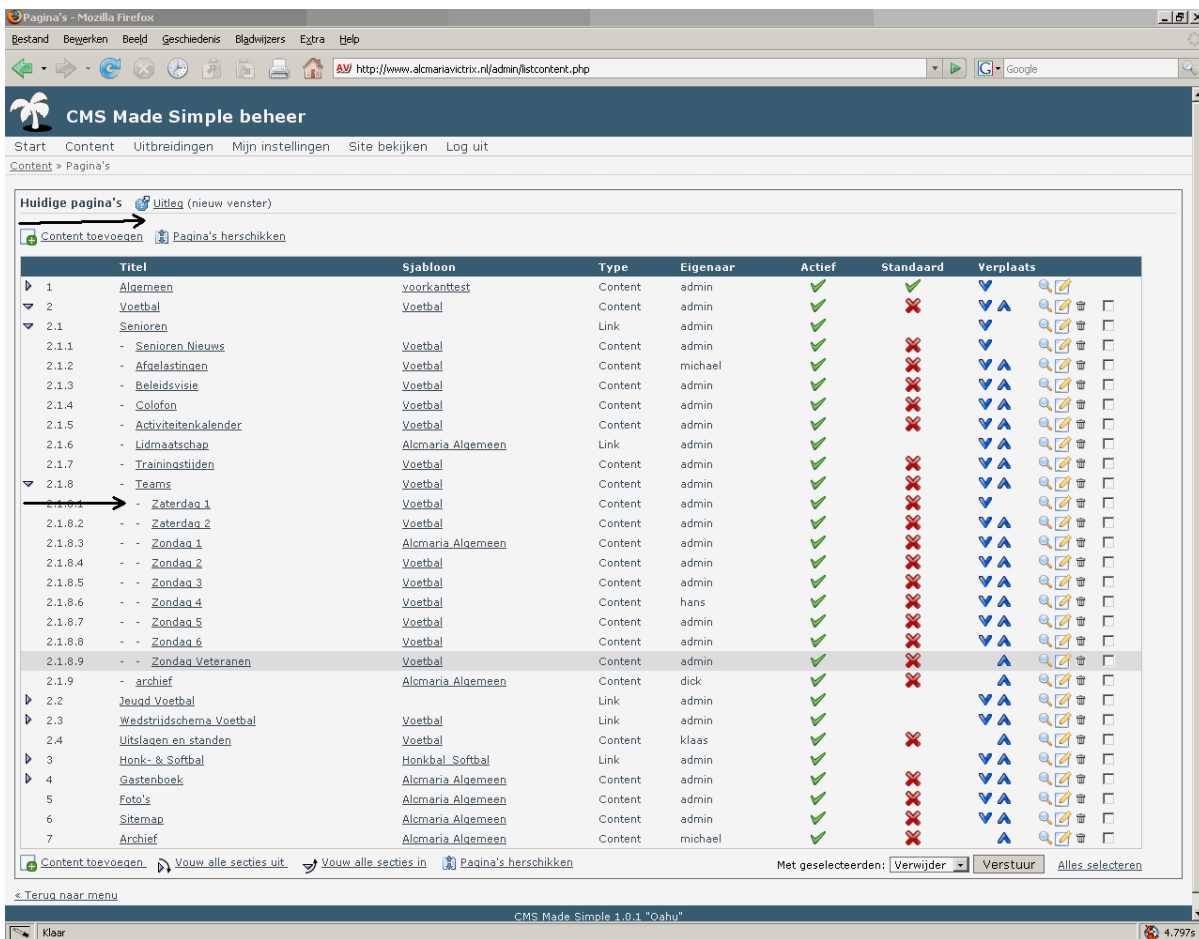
Pagina's - Mozilla Firefox

Bestand Bewerken Beeld Geschiedenis Bladwijzers Extra Help

http://www.alcmariavictrix.nl/admin/listcontent.php

Google

CMS Made Simple beheer

Start Content Uitbreidingen Mijn instellingen Site bekijken Log uit

Content » Pagina's

Huidige pagina's Uitleg (nieuw venster)

Content toevoegen Pagina's herschikken

| | Titel | Sjabloon | Type | Eigenaar | Actief | Standaard | Verplaats |
|---|---|---|---|---|---|---|---|
| 1 | Algemeen | voorkanttest | Content | admin | | | |
| 2 | Voetbal | Voetbal | Content | admin | | | |
| 2.1 | Senioren | | Link | admin | | | |
| 2.1.1 | - Senioren Nieuws | Voetbal | Content | admin | | | |
| 2.1.2 | - Afgelastingen | Voetbal | Content | michael | | | |
| 2.1.3 | - Beleidsvisie | Voetbal | Content | admin | | | |
| 2.1.4 | - Colofon | Voetbal | Content | admin | | | |
| 2.1.5 | - Activiteitenkalender | Voetbal | Content | admin | | | |
| 2.1.6 | - Lidmaatschap | Alcmaria Algemeen | Link | admin | | | |
| 2.1.7 | - Trainingstijden | Voetbal | Content | admin | | | |
| 2.1.8 | - Teams | Voetbal | Content | admin | | | |
| 2.1.8.1 | - - Zaterdag 1 | Voetbal | Content | admin | | | |
| 2.1.8.2 | - - Zaterdag 2 | Voetbal | Content | admin | | | |
| 2.1.8.3 | - - Zondag 1 | Alcmaria Algemeen | Content | admin | | | |
| 2.1.8.4 | - - Zondag 2 | Voetbal | Content | admin | | | |
| 2.1.8.5 | - - Zondag 3 | Voetbal | Content | admin | | | |
| 2.1.8.6 | - - Zondag 4 | Voetbal | Content | hans | | | |
| 2.1.8.7 | - - Zondag 5 | Voetbal | Content | admin | | | |
| 2.1.8.8 | - - Zondag 6 | Voetbal | Content | admin | | | |
| 2.1.8.9 | - - Zondag Veteranen | Voetbal | Content | admin | | | |
| 2.1.9 | - archief | Alcmaria Algemeen | Content | dick | | | |
| 2.2 | Jeugd Voetbal | | Link | admin | | | |
| 2.3 | Wedstrijdschema Voetbal | Voetbal | Link | admin | | | |
| 2.4 | Uitslagen en standen | Voetbal | Content | klaas | | | |
| 3 | Honk- & Softbal | Honkbal_Softbal | Link | admin | | | |
| 4 | Gastenboek | Alcmaria Algemeen | Content | admin | | | |
| 5 | Foto's | Alcmaria Algemeen | Content | admin | | | |
| 6 | Sitemap | Alcmaria Algemeen | Content | admin | | | |
| 7 | Archief | Alcmaria Algemeen | Content | michael | | | |

Content toevoegen Vouw alle secties uit Vouw alle secties in Pagina's herschikken Met geselecteerden: Verwijder Verstuur Alles selecteren

« Terug naar menu

CMS Made Simple 1.0.1 "Oahu"

Klaar

4.797s